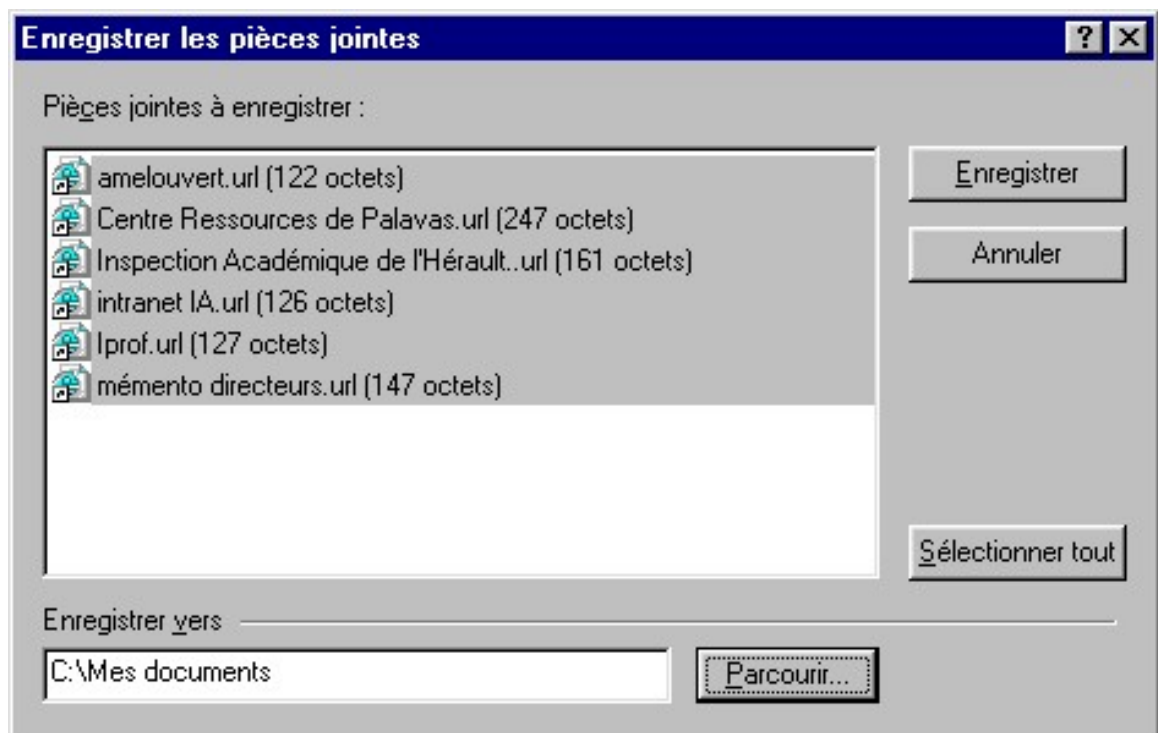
Enregistrer les pièces jointes

?

Pièces jointes à enregistrer :

amelouvert.url (122 octets)
Centre Ressources de Palavas.url (247 octets)
Inspection Académique de l'Hérault..url (161 octets)
intranet IA.url (126 octets)
Iprof.url (127 octets)
mémento directeurs.url (147 octets)

Enregistrer

Annuler

Sélectionner tout

Enregistrer vers

C:\Mes documents

Parcourir...